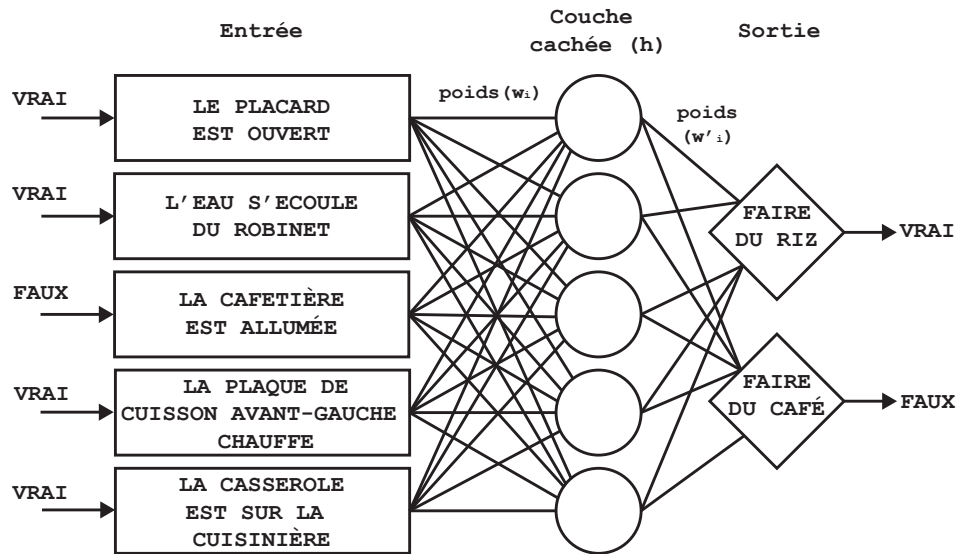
Entrée

Couche cachée (h)

Sortie

VRAI

LE PLACARD EST OUVERT

poids($w_i$)

poids ($w'_i$)

VRAI

L'EAU S'ECOULE DU ROBINET

FAIRE DU RIZ

VRAI

FAUX

LA CAFETIÈRE EST ALLUMÉE

VRAI

LA PLAQUE DE CUISSON AVANT-GAUCHE CHAUFFE

FAIRE DU CAFÉ

FAUX

VRAI

LA CASSEROLE EST SUR LA CUISINIÈRE